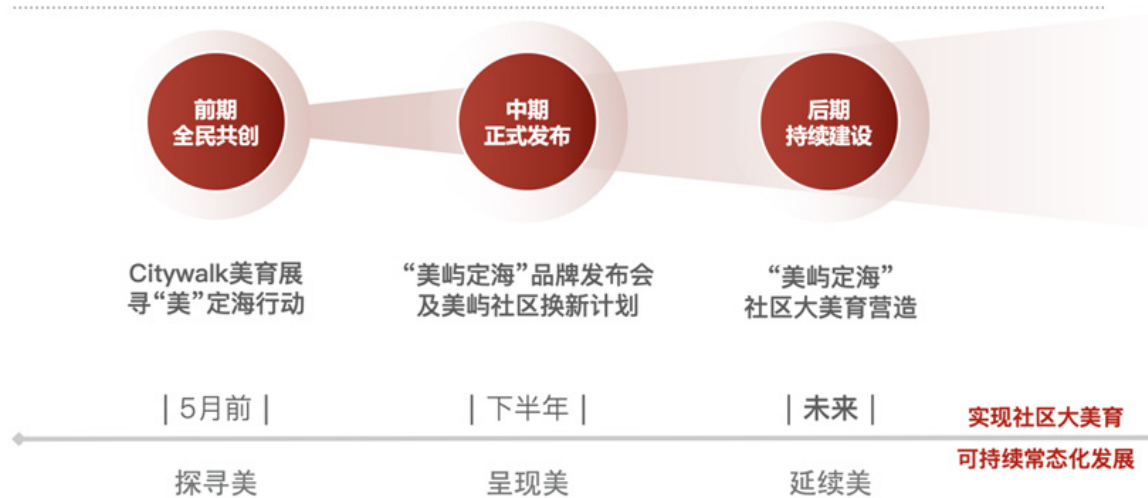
前期
全民共创

中期
正式发布

后期
持续建设

Citywalk美育展
寻“美”定海行动

“美屿定海”品牌发布会
及美屿社区换新计划

“美屿定海”
社区大美育营造

| 5月前 |

| 下半年 |

| 未来 |

实现社区大美育
可持续常态化发展

探寻美

呈现美

延续美